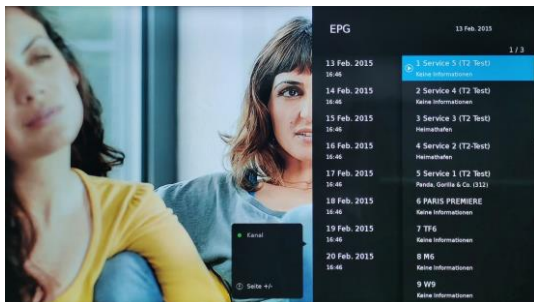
EPG

13 Feb. 2015

1 / 3

13 Feb. 2015
16:46

1 Service 5 (T2 Test)
Keine Informationen

14 Feb. 2015
16:46

2 Service 4 (T2 Test)
Keine Informationen

15 Feb. 2015
16:46

3 Service 3 (T2 Test)
Heimathafen

16 Feb. 2015
16:46

4 Service 2 (T2 Test)
Heimathafen

17 Feb. 2015
16:46

5 Service 1 (T2 Test)
Panda, Gorilla & Co. (312)

18 Feb. 2015
16:46

6 PARIS PREMIERE
Keine Informationen

19 Feb. 2015
16:46

7 TF6
Keine Informationen

20 Feb. 2015
16:46

8 M6
Keine Informationen

9 W9
Keine Informationen

Kanal

Seite +/-